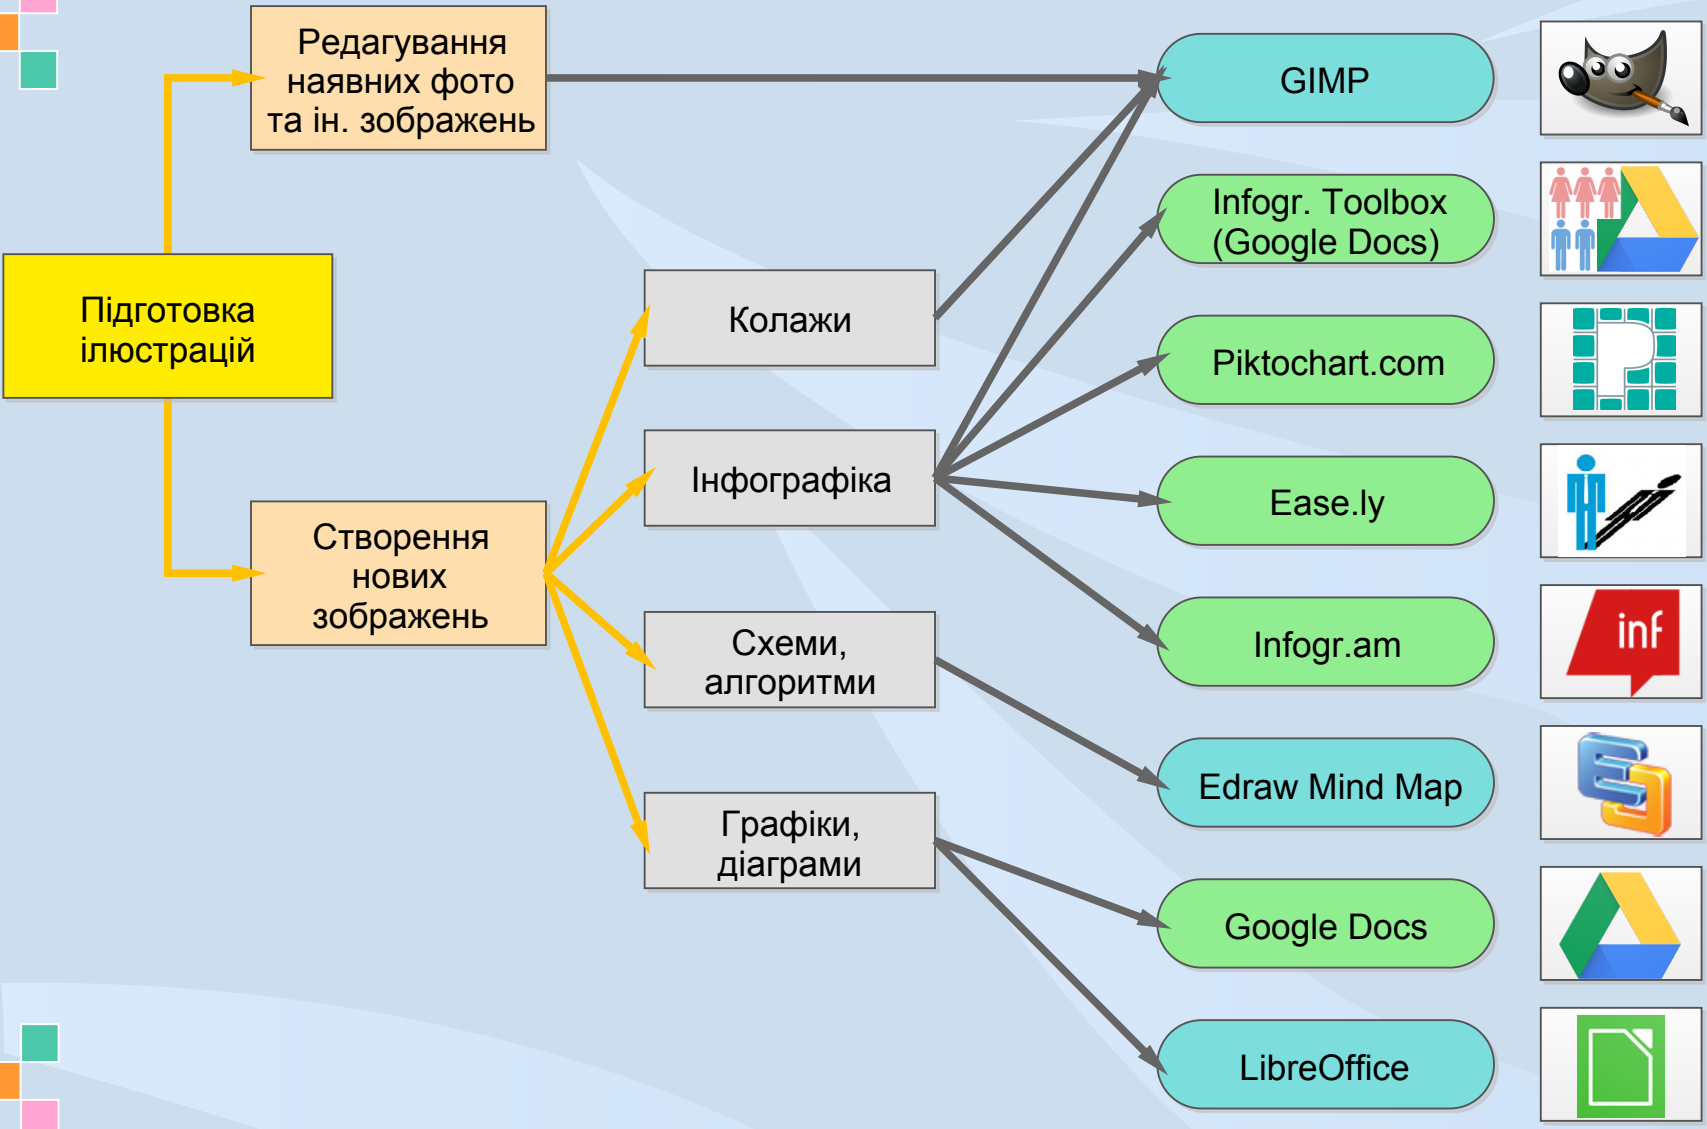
Редагування наявних фото та ін. зображень

Підготовка ілюстрацій

Створення нових зображень

Колажи

Інфографіка

Схеми, алгоритми

Графіки, діаграми

GIMP

Infogr. Toolbox (Google Docs)

Piktochart.com

Ease.ly

Infogr.am

Edraw Mind Map

Google Docs

LibreOffice

inf